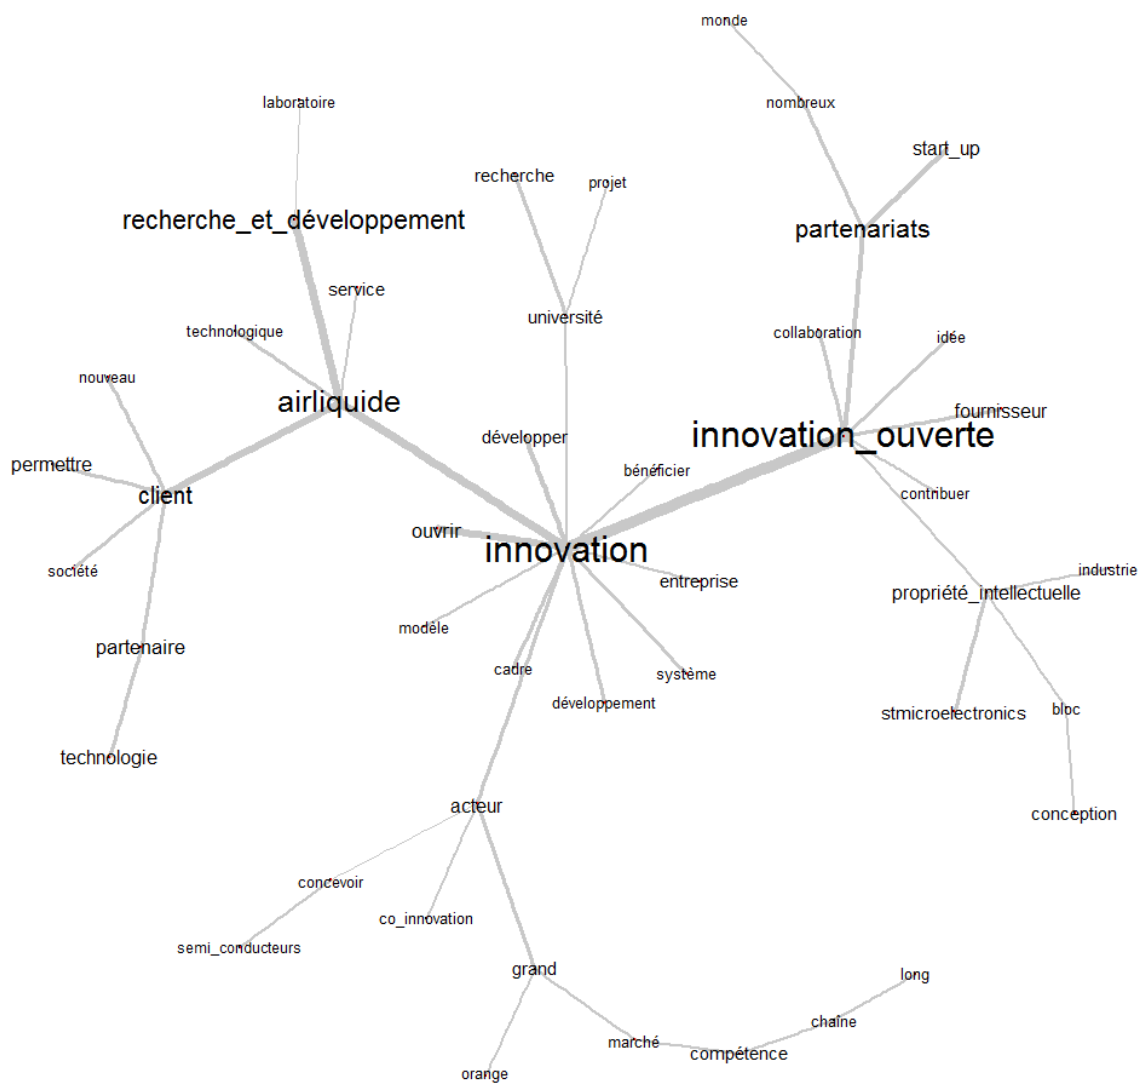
monde
nombreux
start_up
laboratoire
recherche
projet
partenariats
recherche_et_développement
service
université
collaboration
idée
technologique
nouveau
airliquide
fournisseur
innovation_ouverte
développer
permettre
bénéficier
client
contribuer
ouvrir
innovation
industrie
entreprise
société
propriété_intellectuelle
modèle
partenaire
cadre
système
bloc
développement
stmicroelectronics
technologie
conception
acteur
concevoir
co_innovation
semi_conducteurs
grand
long
chaîne
marché
compétence
orange